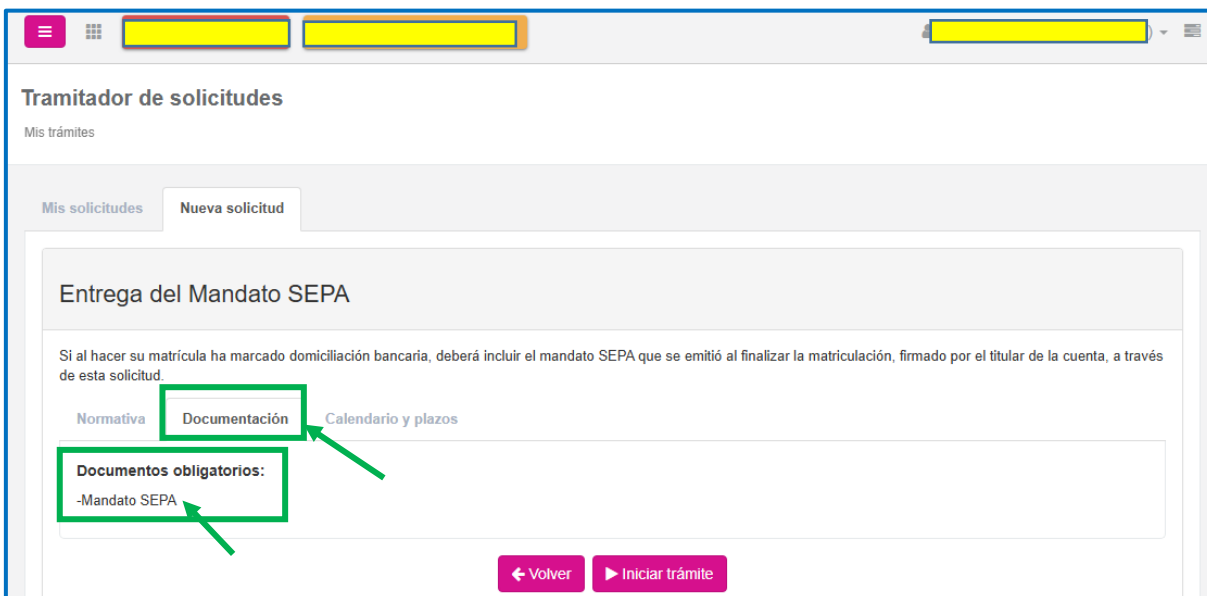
Tramitador de solicitudes

Mis trámites

Mis solicitudes | Nueva solicitud

Entrega del Mandato SEPA

Si al hacer su matrícula ha marcado domiciliación bancaria, deberá incluir el mandato SEPA que se emitió al finalizar la matriculación, firmado por el titular de la cuenta, a través de esta solicitud.

Normativa | Documentación | Calendario y plazos

Documentos obligatorios:

-Mandato SEPA

Volver | Iniciar trámite